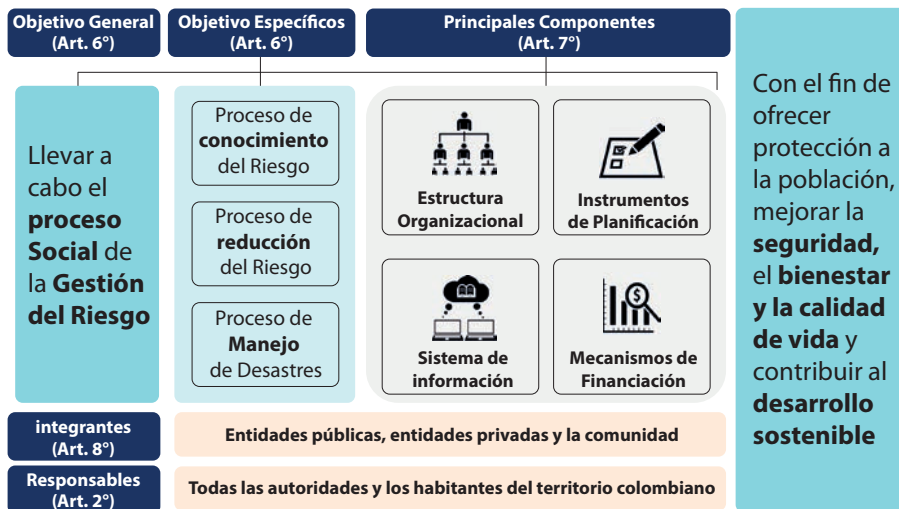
Objetivo General (Art. 6°)

Objetivo Específicos (Art. 6°)

Principales Componentes (Art. 7°)

Llevar a cabo el **proceso Social** de la **Gestión del Riesgo**

Proceso de **conocimiento** del Riesgo

Proceso de **reducción** del Riesgo

Proceso de **Manejo** de Desastres

Estructura Organizacional

Instrumentos de Planificación

Sistema de información

Mecanismos de Financiación

Con el fin de ofrecer protección a la población, mejorar la **seguridad,** el **bienestar y la calidad de vida** y contribuir al **desarrollo sostenible**

integrantes (Art. 8°)

Entidades públicas, entidades privadas y la comunidad

Responsables (Art. 2°)

Todas las autoridades y los habitantes del territorio colombiano